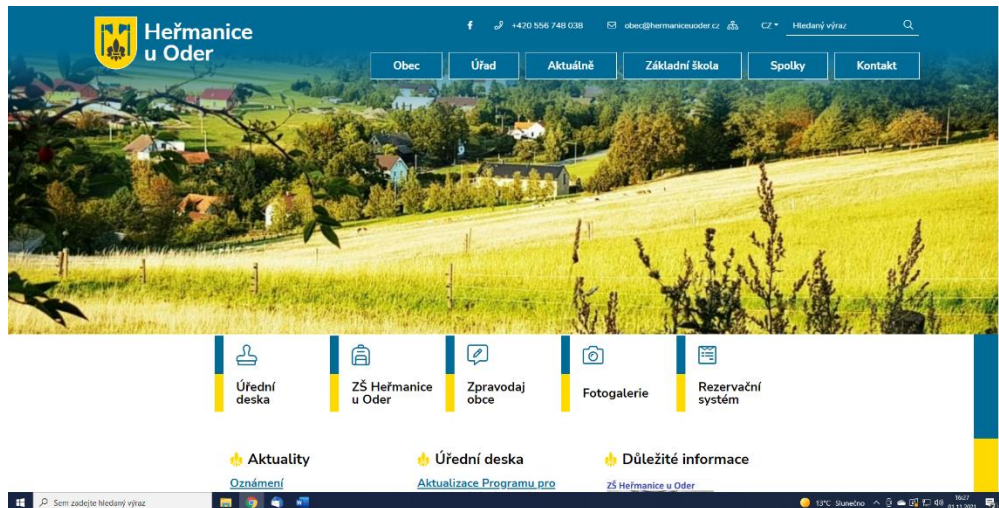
Heřmanice u Oder

+420 556 748 038 obec@hermaniceuoder.cz CZ Hledaný výraz

Obec Úřad Aktuálně Základní škola Spolky Kontakt

Úřední deska

ZŠ Heřmanice u Oder

Zpravodaj obce

Fotogalerie

Rezervační systém

Aktuality

Úřední deska

Důležité informace

Oznámení

Aktualizace Programu pro

ZŠ Heřmanice u Oder

Sem zadejte hledaný výraz

13°C Slunečno 16:27 01.11.2021